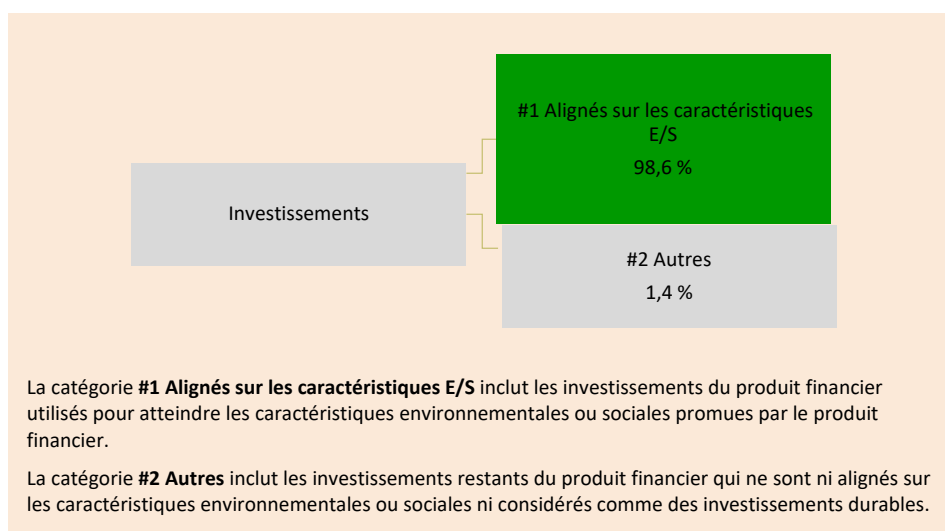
Investissements

#1 Alignés sur les caractéristiques E/S

98,6 %

#2 Autres

1,4 %

La catégorie **#1 Alignés sur les caractéristiques E/S** inclut les investissements du produit financier utilisés pour atteindre les caractéristiques environnementales ou sociales promues par le produit financier.

La catégorie **#2 Autres** inclut les investissements restants du produit financier qui ne sont ni alignés sur les caractéristiques environnementales ou sociales ni considérés comme des investissements durables.